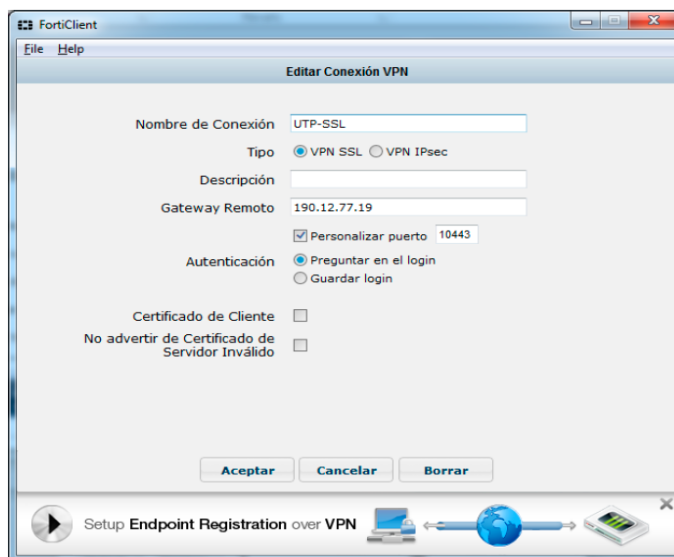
FortiClient

File Help

Editar Conexión VPN

Nombre de Conexión UTP-SSL

Tipo VPN SSL VPN IPsec

Descripción

Gateway Remoto 190.12.77.19

Personalizar puerto 10443

Autenticación Preguntar en el login

Guardar login

Certificado de Cliente

No advertir de Certificado de Servidor Inválido

Aceptar Cancelar Borrar

Setup Endpoint Registration over VPN